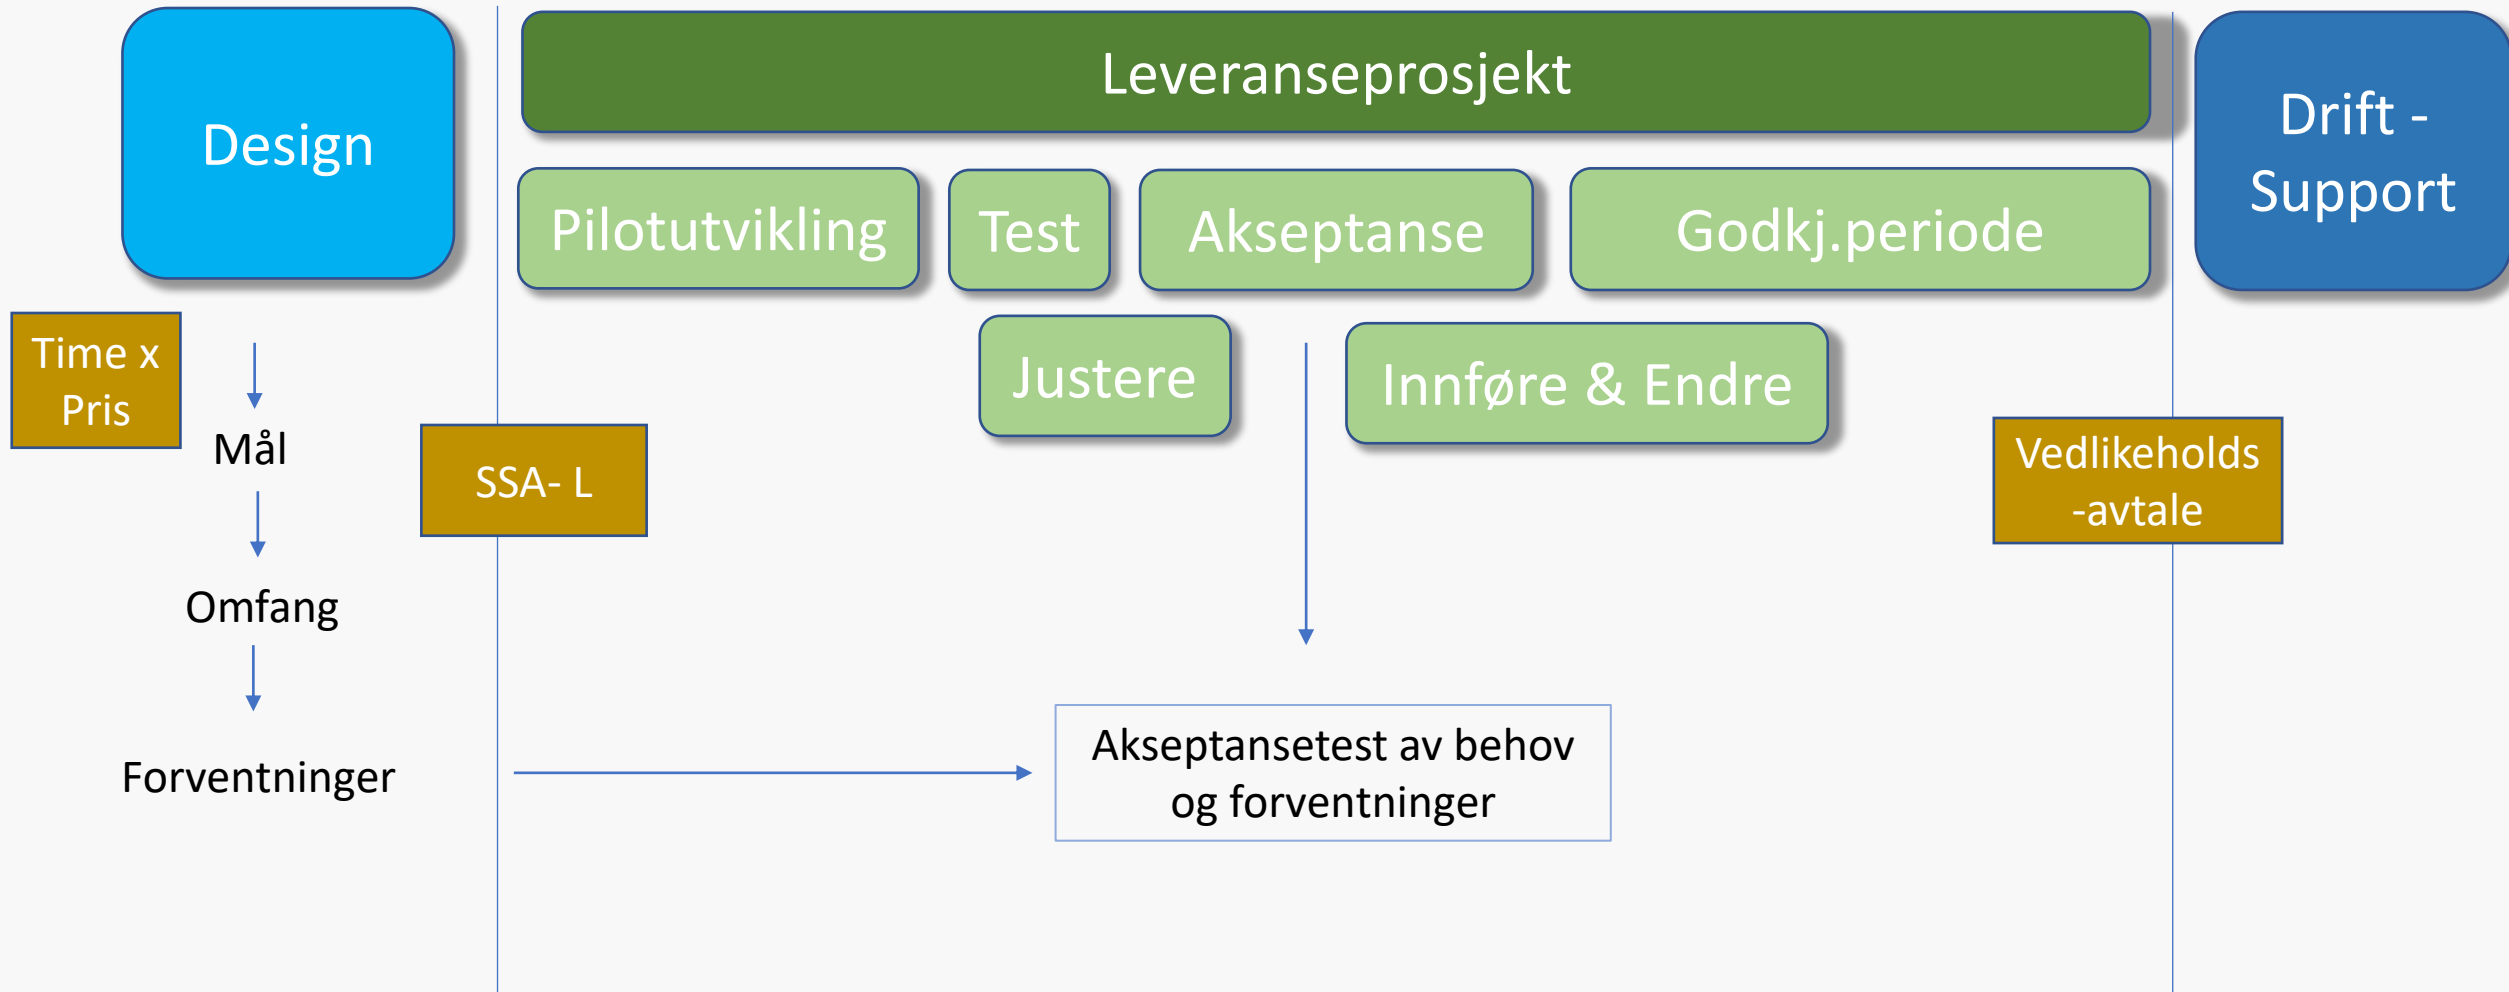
Design

Leveranseprosjekt

Drift - Support

Pilotutvikling

Test

Akseptanse

Godkj.periode

Justere

Innføre & Endre

Time x Pris

Mål

SSA- L

Vedlikeholds -avtale

Omfang

Forventninger

Akseptansetest av behov og forventninger